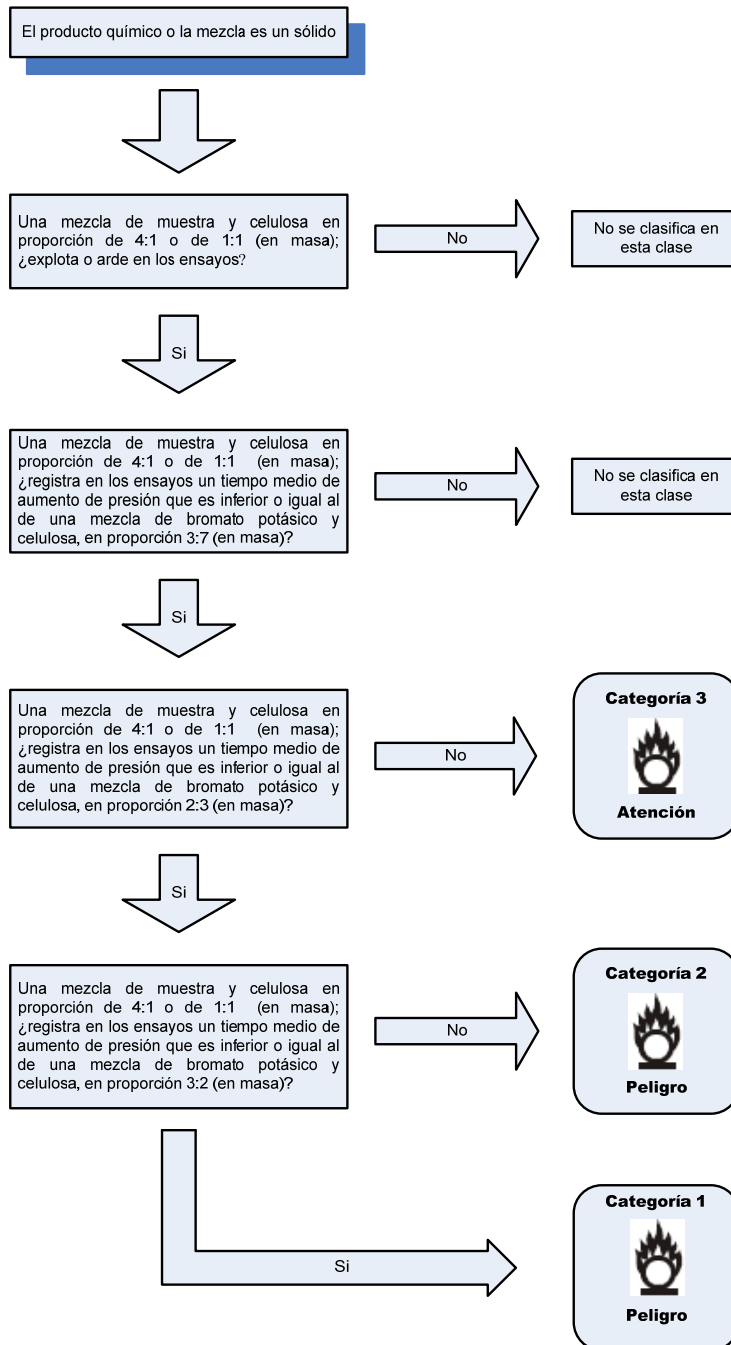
El producto químico o la mezcla es un sólido

Una mezcla de muestra y celulosa en proporción de 4:1 o de 1:1 (en masa); ¿explota o arde en los ensayos?

No

No se clasifica en esta clase

Si

Una mezcla de muestra y celulosa en proporción de 4:1 o de 1:1 (en masa); ¿registra en los ensayos un tiempo medio de aumento de presión que es inferior o igual al de una mezcla de bromato potásico y celulosa, en proporción 3:7 (en masa)?

No

No se clasifica en esta clase

Si

Una mezcla de muestra y celulosa en proporción de 4:1 o de 1:1 (en masa); ¿registra en los ensayos un tiempo medio de aumento de presión que es inferior o igual al de una mezcla de bromato potásico y celulosa, en proporción 2:3 (en masa)?

No

Categoría 3

Atención

Si

Una mezcla de muestra y celulosa en proporción de 4:1 o de 1:1 (en masa); ¿registra en los ensayos un tiempo medio de aumento de presión que es inferior o igual al de una mezcla de bromato potásico y celulosa, en proporción 3:2 (en masa)?

No

Categoría 2

Peligro

Si

Categoría 1

Peligro